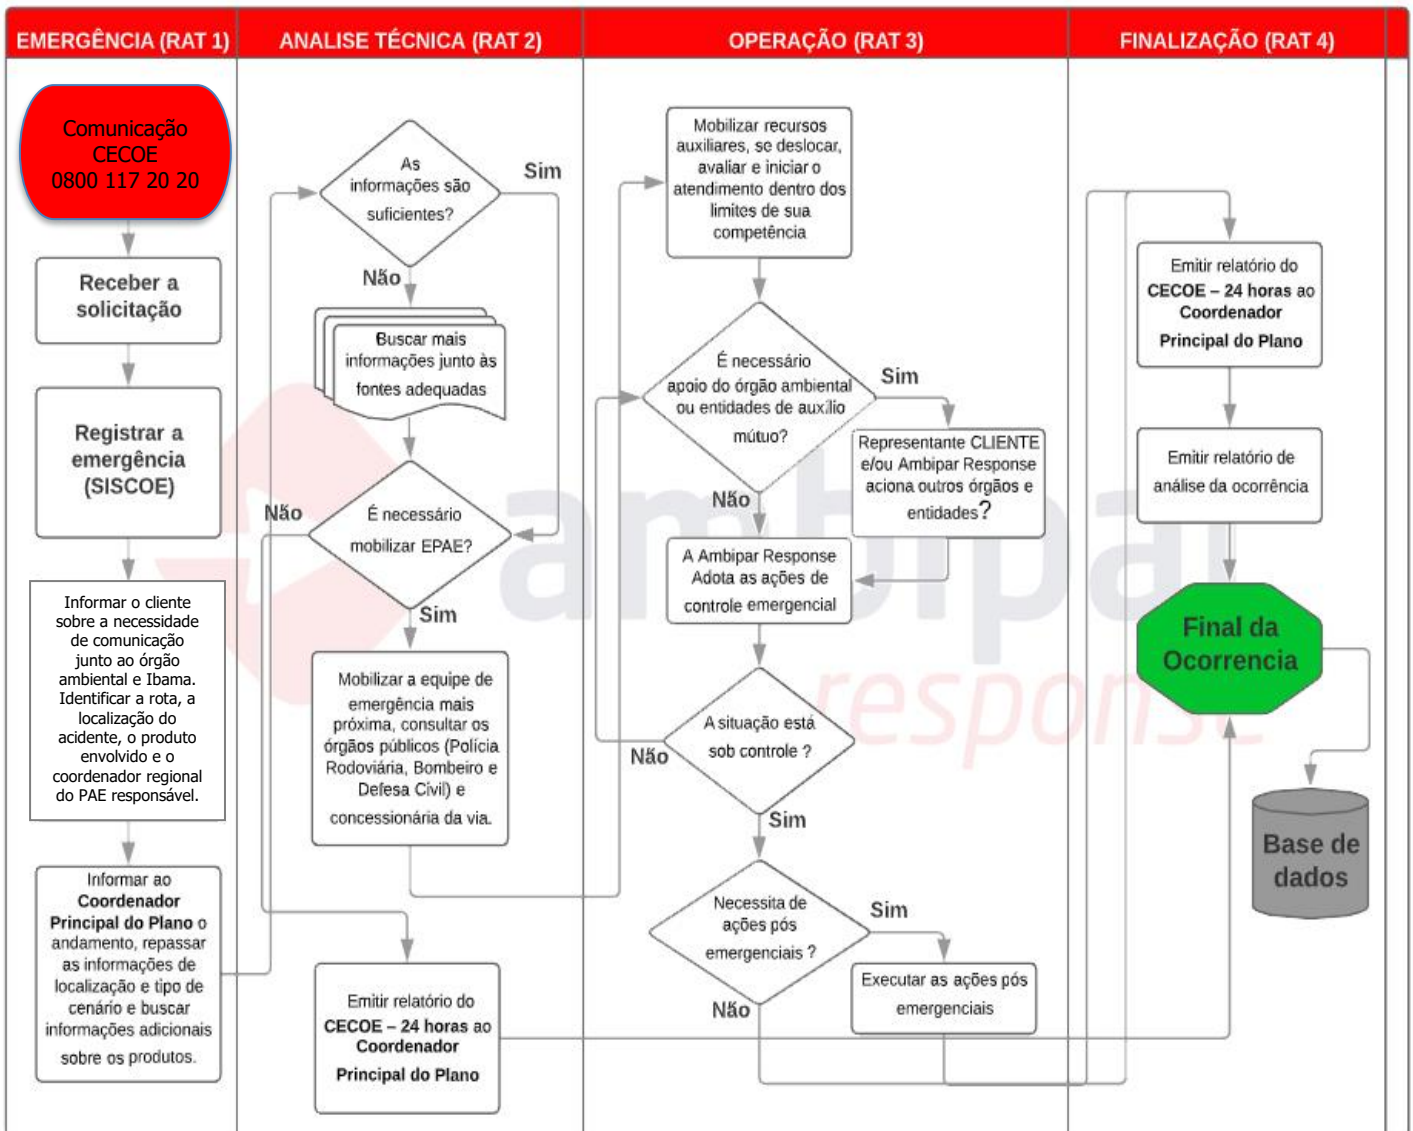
EMERGÊNCIA (RAT 1)

ANALISE TÉCNICA (RAT 2)

OPERAÇÃO (RAT 3)

FINALIZAÇÃO (RAT 4)

Comunicação CECOE 0800 117 20 20

Receber a solicitação

Registrar a emergência (SISCOE)

Informar o cliente sobre a necessidade de comunicação junto ao órgão ambiental e Ibama. Identificar a rota, a localização do acidente, o produto envolvido e o coordenador regional do PAE responsável.

Informar ao Coordenador Principal do Plano o andamento, repassar as informações de localização e tipo de cenário e buscar informações adicionais sobre os produtos.

As informações são suficientes?

Sim

Não

Buscar mais informações junto às fontes adequadas

Não

É necessário mobilizar EPAE?

Sim

Mobilizar a equipe de emergência mais próxima, consultar os órgãos públicos (Polícia Rodoviária, Bombeiro e Defesa Civil) e concessionária da via.

Emitir relatório do CECOE – 24 horas ao Coordenador Principal do Plano

Mobilizar recursos auxiliares, se deslocar, avaliar e iniciar o atendimento dentro dos limites de sua competência

É necessário apoio do órgão ambiental ou entidades de auxílio mútuo?

Sim

Representante CLIENTE e/ou Ambipar Response aciona outros órgãos e entidades?

Não

A Ambipar Response Adota as ações de controle emergencial

A situação está sob controle ?

Não

Sim

Necessita de ações pós emergenciais ?

Sim

Executar as ações pós emergenciais

Não

Emitir relatório do CECOE – 24 horas ao Coordenador Principal do Plano

Emitir relatório de análise da ocorrência

Final da Ocorrencia

Base de dados

ambipar response